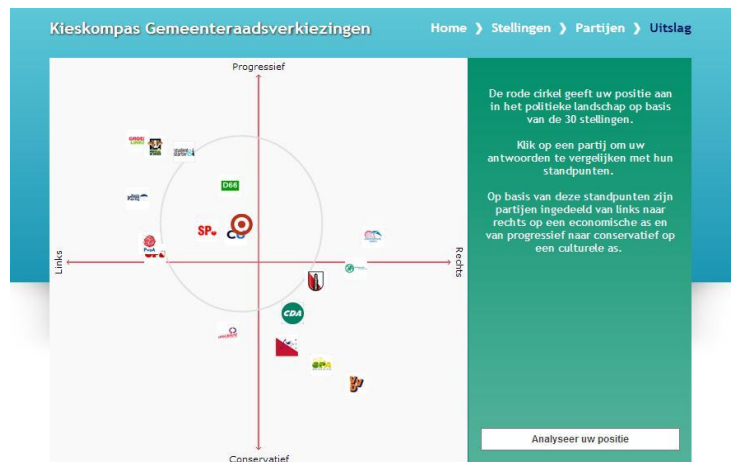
Kieskompas Gemeenteraadsverkiezingen

Home ❯ Stellingen ❯ Partijen ❯ Uitslag

Progressief

Links

Rechts

Conservatief

D66

SP

CDA

De rode cirkel geeft uw positie aan in het politieke landschap op basis van de 30 stellingen.

Klik op een partij om uw antwoorden te vergelijken met hun standpunten.

Op basis van deze standpunten zijn partijen ingedeeld van links naar rechts op een economische as en van progressief naar conservatief op een culturele as.

Analyseer uw positie